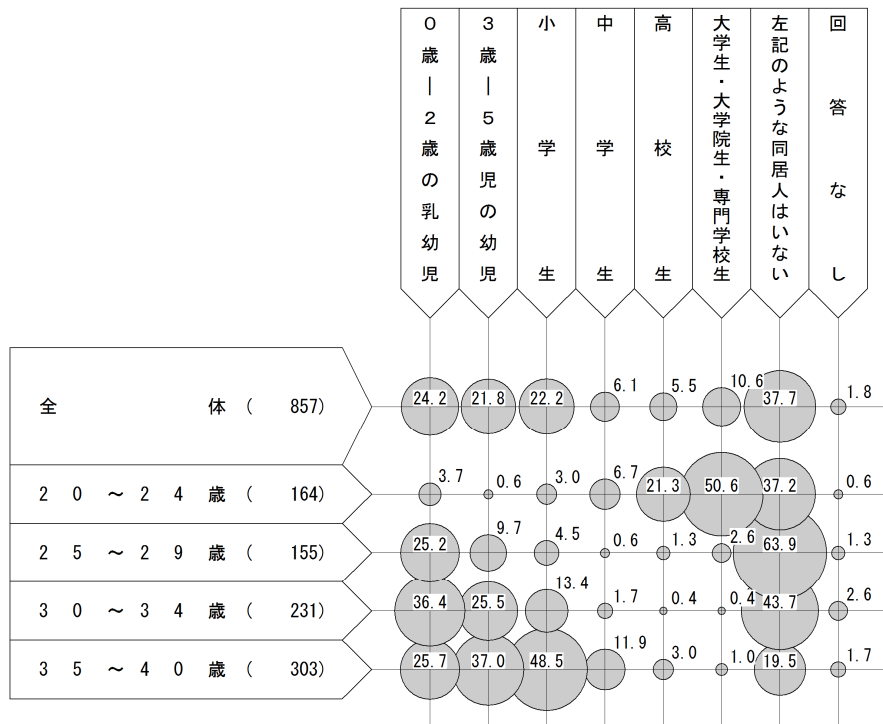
| | ０歳―２歳の乳幼児 | ３歳―５歳児の幼児 | 小学生 | 中学生 | 高校生 | 大学生・大学院生・専門学校生 | 左記のような同居人はいない | 回答なし |
|---|---|---|---|---|---|---|---|---|
| 全体（ 857） | 24.2 | 21.8 | 22.2 | 6.1 | 5.5 | 10.6 | 37.7 | 1.8 |
| ２０～２４歳（ 164） | 3.7 | 0.6 | 3.0 | 6.7 | 21.3 | 50.6 | 37.2 | 0.6 |
| ２５～２９歳（ 155） | 25.2 | 9.7 | 4.5 | 0.6 | 1.3 | 2.6 | 63.9 | 1.3 |
| ３０～３４歳（ 231） | 36.4 | 25.5 | 13.4 | 1.7 | 0.4 | 0.4 | 43.7 | 2.6 |
| ３５～４０歳（ 303） | 25.7 | 37.0 | 48.5 | 11.9 | 3.0 | 1.0 | 19.5 | 1.7 |